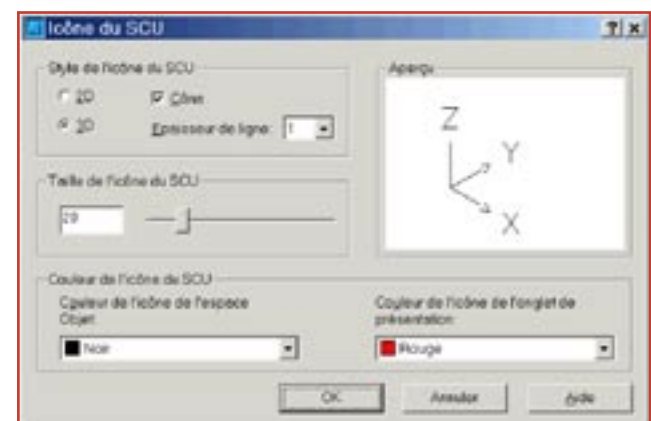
Icône du SCU

?| x

Style de l'icône du SCU

2D

3D

Cône

Epaisseur de ligne: 1

Aperçu

Z

Y

X

Taille de l'icône du SCU

20

Couleur de l'icône du SCU

Couleur de l'icône de l'espace Objet:

Noir

Couleur de l'icône de l'onglet de présentation:

Rouge

OK

Annuler

Aide